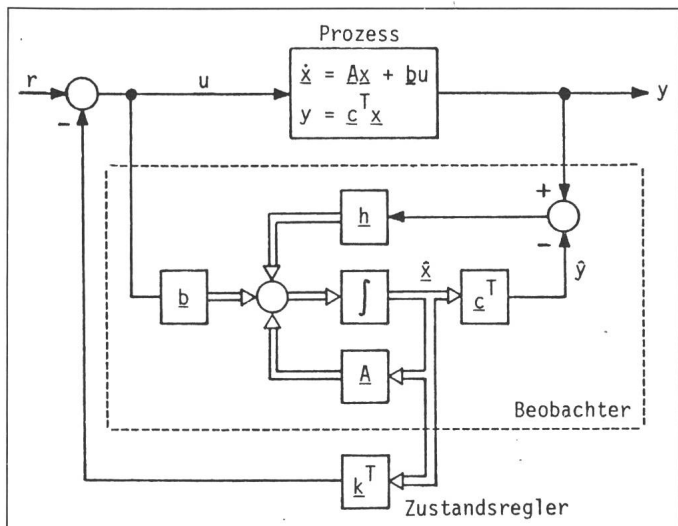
Prozess

r

u

$\dot{\underline{x}} = \underline{A}\underline{x} + \underline{b}u$

$y = \underline{c}^T\underline{x}$

y

-

+

$\underline{h}$

-

$\underline{b}$

$\int$

$\hat{\underline{x}}$

$\underline{c}^T$

$\hat{y}$

$\underline{A}$

Beobachter

$\underline{k}^T$

Zustandsregler